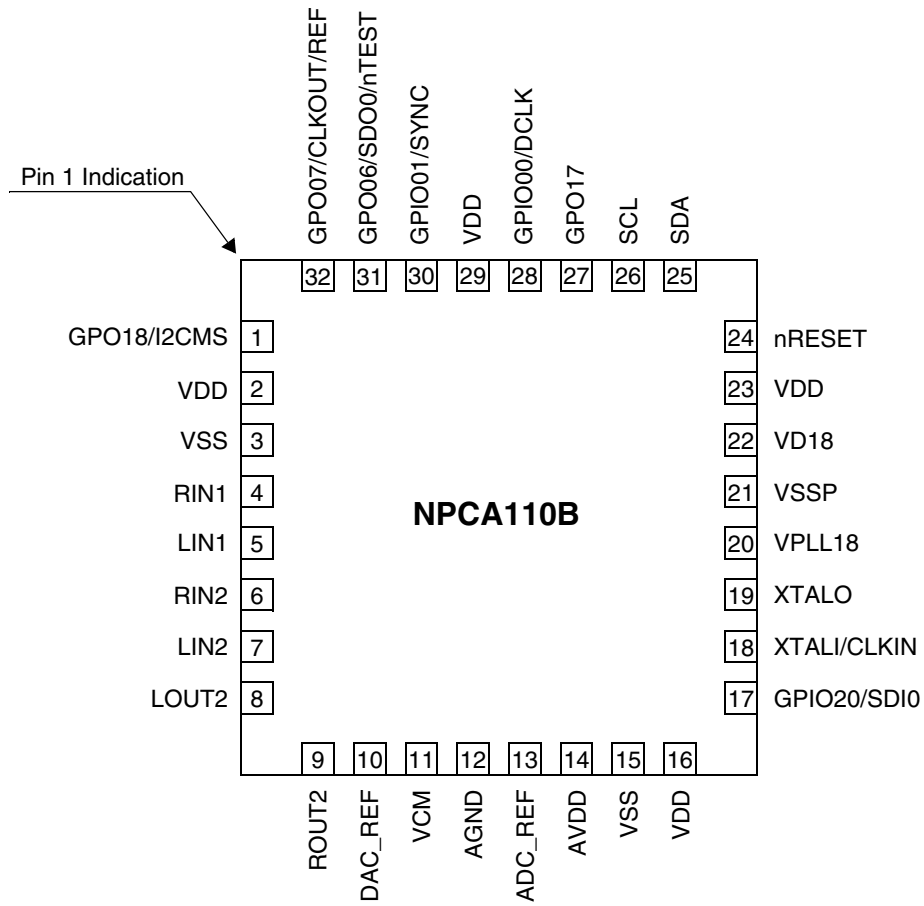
Pin 1 Indication

GPO07/CLKOUT/REF
GPO06/SDO0/nTEST
GPIO01/SYNC
VDD
GPIO00/DCLK
GPO17
SCL
SDA

32 31 30 29 28 27 26 25

GPO18/I2CMS 1
VDD 2
VSS 3
RIN1 4
LIN1 5
RIN2 6
LIN2 7
LOUT2 8

NPCA110B

24 nRESET
23 VDD
22 VD18
21 VSSP
20 VPLL18
19 XTALO
18 XTALI/CLKIN
17 GPIO20/SDI0

9 10 11 12 13 14 15 16

ROUT2
DAC_REF
VCM
AGND
ADC_REF
AVDD
VSS
VDD